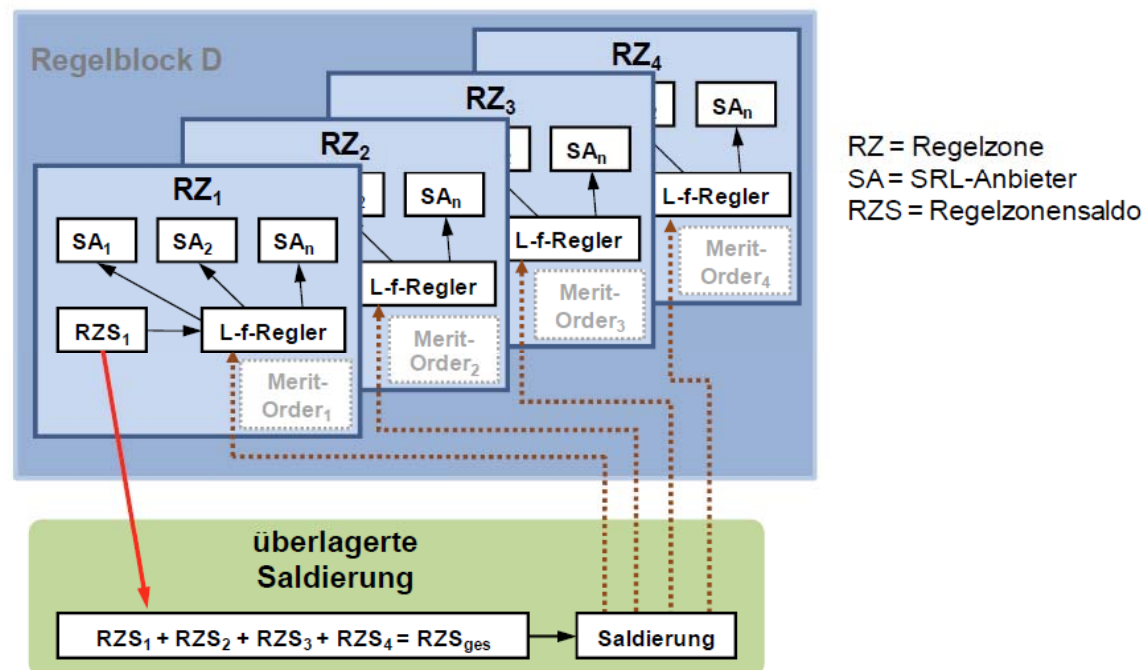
Regelblock D

RZ$_4$

SA$_n$

L-f-Regler

Merit-Order$_4$

RZ$_3$

SA$_n$

L-f-Regler

Merit-Order$_3$

RZ$_2$

SA$_n$

L-f-Regler

Merit-Order$_2$

RZ$_1$

SA$_1$

SA$_2$

SA$_n$

RZS$_1$

L-f-Regler

Merit-Order$_1$

RZ = Regelzone
SA = SRL-Anbieter
RZS = Regelzonensaldo

überlagerte Saldierung

RZS$_1$ + RZS$_2$ + RZS$_3$ + RZS$_4$ = RZS$_{ges}$

Saldierung